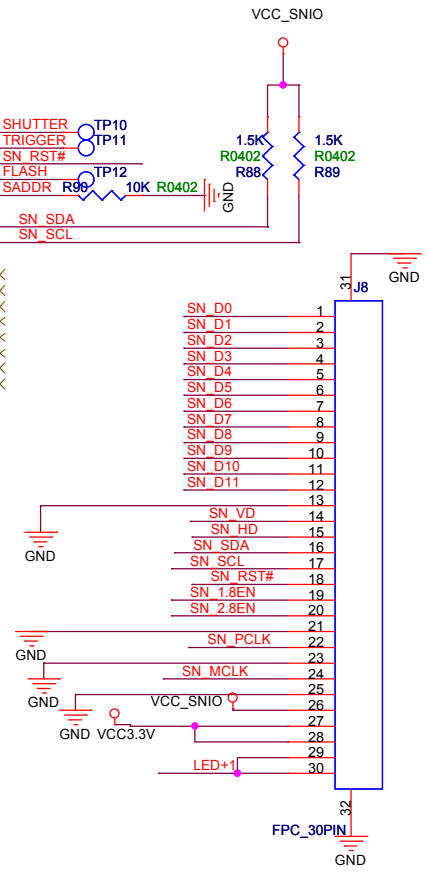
VCC_SNIO

SHUTTER TP10
TRIGGER TP11
SN_RST#
FLASH TP12
SADDR R90 10K R0402
GND

1.5K
R0402
R88

1.5K
R0402
R89

SN_SDA
SN_SCL

GND
31
J8

SN_D0 1
SN_D1 2
SN_D2 3
SN_D3 4
SN_D4 5
SN_D5 6
SN_D6 7
SN_D7 8
SN_D8 9
SN_D9 10
SN_D10 11
SN_D11 12
13
GND
SN_VD 14
SN_HD 15
SN_SDA 16
SN_SCL 17
SN_RST# 18
SN_1.8EN 19
SN_2.8EN 20
21
SN_PCLK 22
GND
23
SN_MCLK 24
GND
25
VCC_SNIO 26
27
GND VCC3.3V 28
29
LED+1 30
32
FPC_30PIN
GND